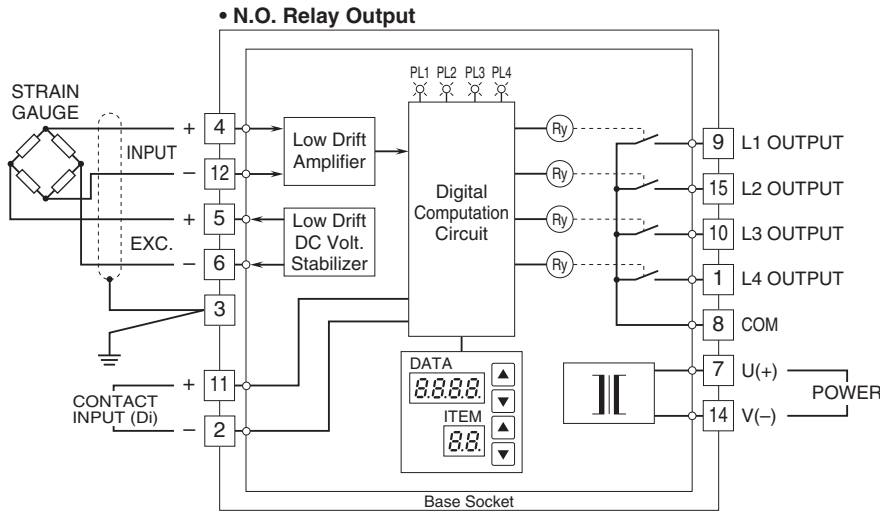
• N.O. Relay Output

PL1 PL2 PL3 PL4

STRAIN GAUGE

INPUT

EXC.

+ 4
– 12
+ 5
– 6
3

Low Drift Amplifier

Low Drift DC Volt. Stabilizer

Digital Computation Circuit

Ry
Ry
Ry
Ry

9 L1 OUTPUT
15 L2 OUTPUT
10 L3 OUTPUT
1 L4 OUTPUT
8 COM

CONTACT INPUT (Di)
+ 11
– 2

DATA
8.8.8.8.
ITEM
8.8.

7 U(+)
14 V(–)
POWER

Base Socket